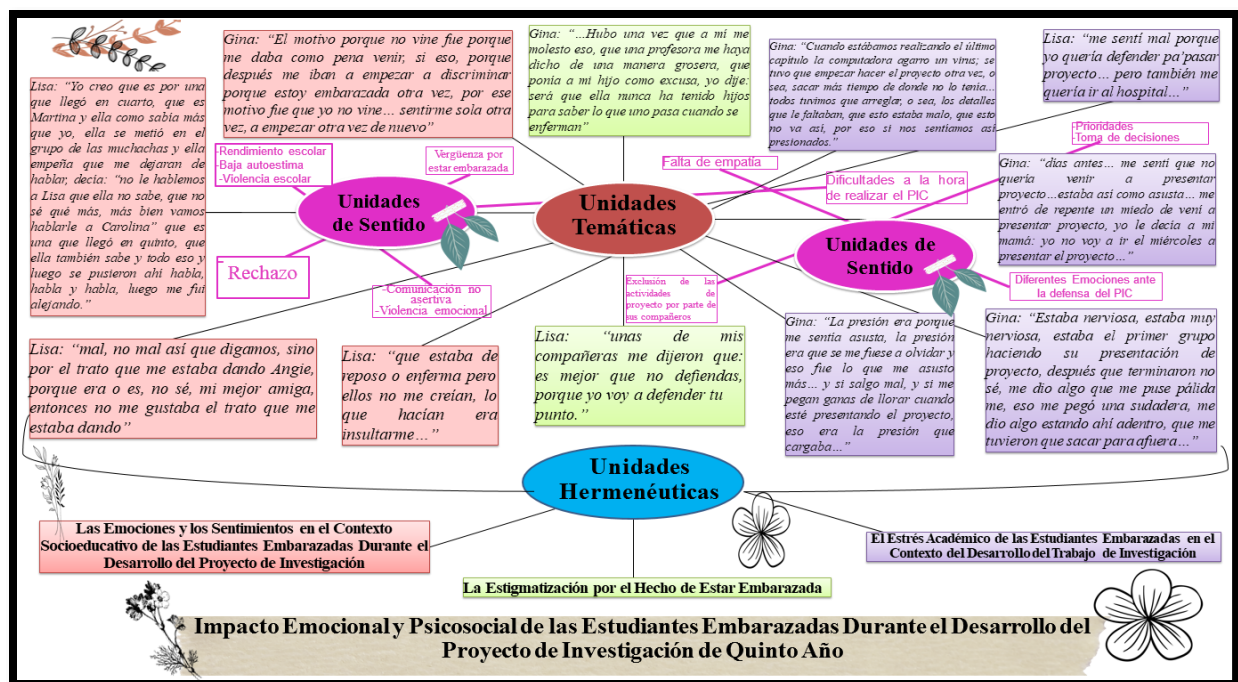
Gina: "El motivo porque no vine fue porque me daba como pena venir, si eso, porque después me iban a empezar a discriminar porque estoy embarazada otra vez, por ese motivo fue que yo no vine… sentirme sola otra vez, a empezar otra vez de nuevo"

Gina: "…Hubo una vez que a mí me molesto eso, que una profesora me haya dicho de una manera grosera, que ponía a mi hijo como excusa, yo dije: será que ella nunca ha tenido hijos para saber lo que uno pasa cuando se enferman"

Gina: "Cuando estábamos realizando el último capítulo la computadora agarro un virus; se tuvo que empezar hacer el proyecto otra vez, o sea, sacar más tiempo de donde no lo tenía… todos tuvimos que arreglar; o sea, los detalles que le faltaban, que esto estaba malo, que esto no va así, por eso sí nos sentíamos así presionados."

Lisa: "me sentí mal porque yo quería defender pa'pasar proyecto… pero también me quería ir al hospital…"

Lisa: "Yo creo que es por una que llegó en cuarto, que es Martina y ella como sabía más que yo, ella se metió en el grupo de las muchachas y ella empeña que me dejaran de hablar, decía: "no le hablemos a Lisa que ella no sabe, que no sé qué más, más bien vamos hablarle a Carolina" que es una que llegó en quinto, que ella también sabe y todo eso y luego se pusieron ahí habla, habla y habla, luego me fui alejando."

-Rendimiento escolar
-Baja autoestima
-Violencia escolar

Vergüenza por estar embarazada

Unidades de Sentido

Rechazo

-Comunicación no asertiva
-Violencia emocional

Unidades Temáticas

Falta de empatía

Dificultades a la hora de realizar el PIC

-Prioridades
-Toma de decisiones

Gina: "días antes… me sentí que no quería venir a presentar proyecto…estaba así como asusta… me entró de repente un miedo de veni a presentar proyecto, yo le decía a mi mamá: yo no voy a ir el miércoles a presentar el proyecto…"

Unidades de Sentido

Diferentes Emociones ante la defensa del PIC

Exclusión de las actividades de proyecto por parte de sus compañeros

Lisa: "mal, no mal así que digamos, sino por el trato que me estaba dando Angie, porque era o es, no sé, mi mejor amiga, entonces no me gustaba el trato que me estaba dando"

Lisa: "que estaba de reposo o enferma pero ellos no me creían, lo que hacían era insultarme…"

Lisa: "unas de mis compañeras me dijeron que: es mejor que no defiendas, porque yo voy a defender tu punto."

Gina: "La presión era porque me sentía asusta, la presión era que se me fuese a olvidar y eso fue lo que me asusto más… y si salgo mal, y si me pegan ganas de llorar cuando esté presentando el proyecto, eso era la presión que cargaba…"

Gina: "Estaba nerviosa, estaba muy nerviosa, estaba el primer grupo haciendo su presentación de proyecto, después que terminaron no sé, me dio algo que me puse pálida me, eso me pegó una sudadera, me dio algo estando ahí adentro, que me tuvieron que sacar para afuera…"

Unidades Hermenéuticas

Las Emociones y los Sentimientos en el Contexto Socioeducativo de las Estudiantes Embarazadas Durante el Desarrollo del Proyecto de Investigación

La Estigmatización por el Hecho de Estar Embarazada

El Estrés Académico de las Estudiantes Embarazadas en el Contexto del Desarrollo del Trabajo de Investigación

Impacto Emocional y Psicosocial de las Estudiantes Embarazadas Durante el Desarrollo del Proyecto de Investigación de Quinto Año